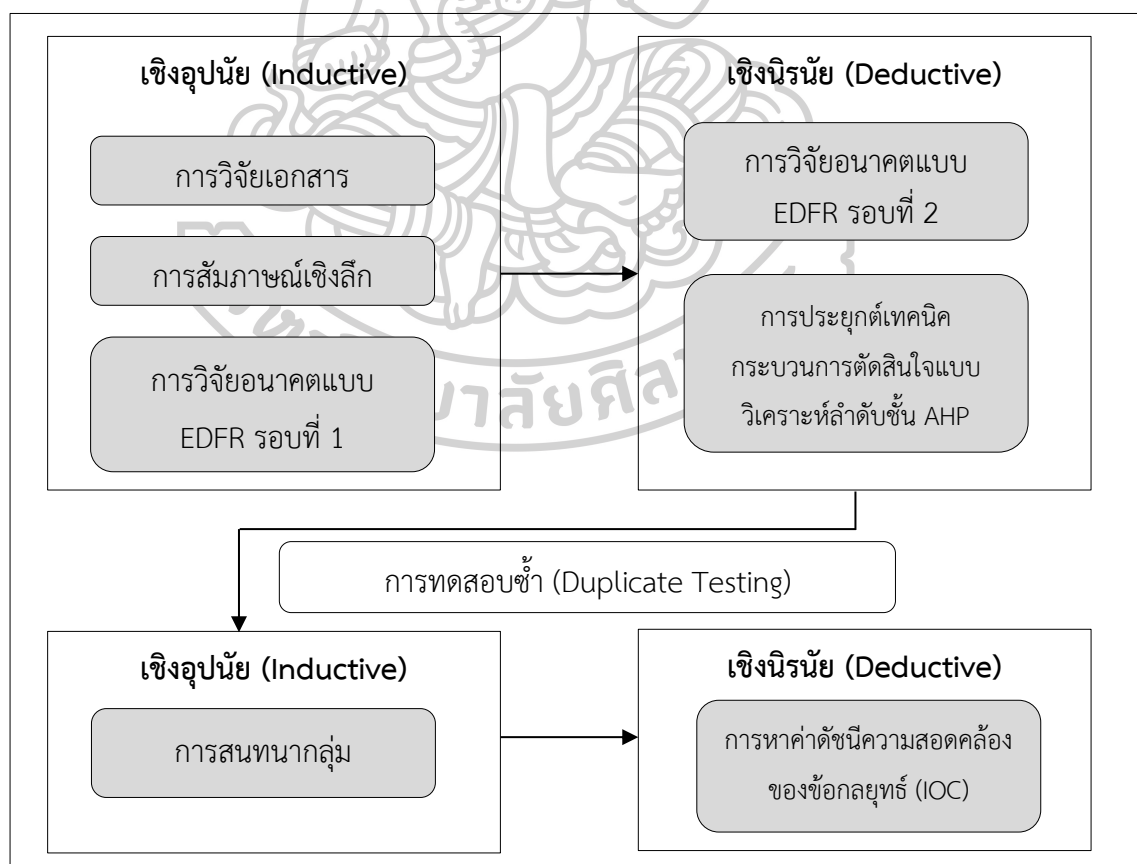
เชิงอุปนัย (Inductive)

การวิจัยเอกสาร

การสัมภาษณ์เชิงลึก

การวิจัยอนาคตแบบ EDFR รอบที่ 1

เชิงนิรนัย (Deductive)

การวิจัยอนาคตแบบ EDFR รอบที่ 2

การประยุกต์เทคนิคกระบวนการตัดสินใจแบบวิเคราะห์ลำดับชั้น AHP

การทดสอบซ้ำ (Duplicate Testing)

เชิงอุปนัย (Inductive)

การสนทนากลุ่ม

เชิงนิรนัย (Deductive)

การหาค่าดัชนีความสอดคล้องของข้อกลยุทธ์ (IOC)